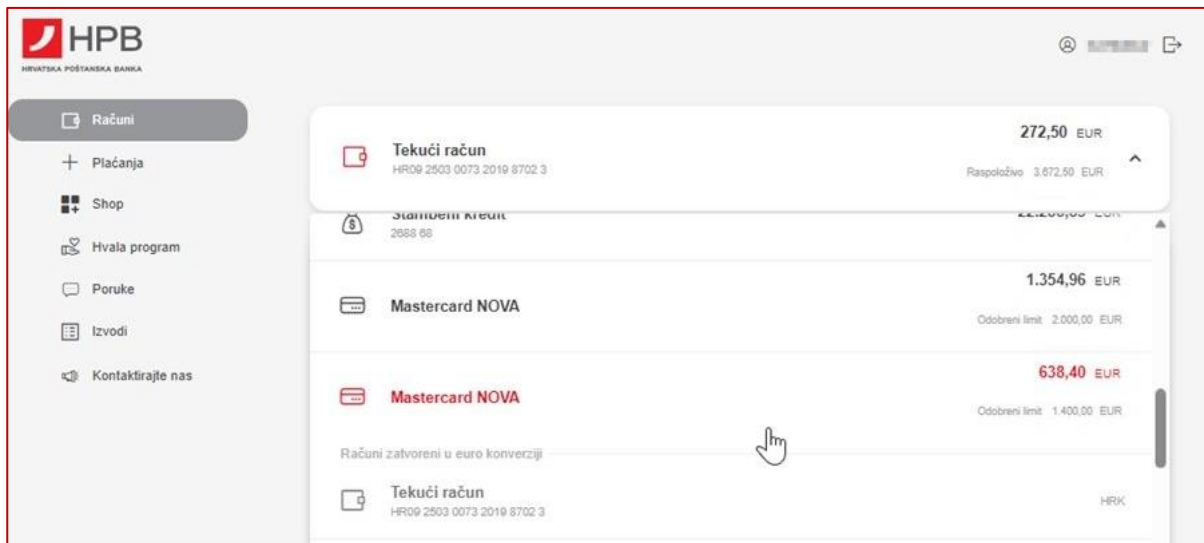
HPB
HRVATSKA POŠTANSKA BANKA

Računi
Plaćanja
Shop
Hvala program
Poruke
Izvodi
Kontaktirajte nas

Tekući račun
HR09 2503 0073 2019 8702 3
272,50 EUR
Raspoloživo 3.672,50 EUR

Stambeni kredit
2688 68
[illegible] EUR

Mastercard NOVA
1.354,96 EUR
Odobreni limit 2.000,00 EUR

Mastercard NOVA
638,40 EUR
Odobreni limit 1.400,00 EUR

Računi zatvoreni u euro konverziji

Tekući račun
HR09 2503 0073 2019 8702 3
HRK